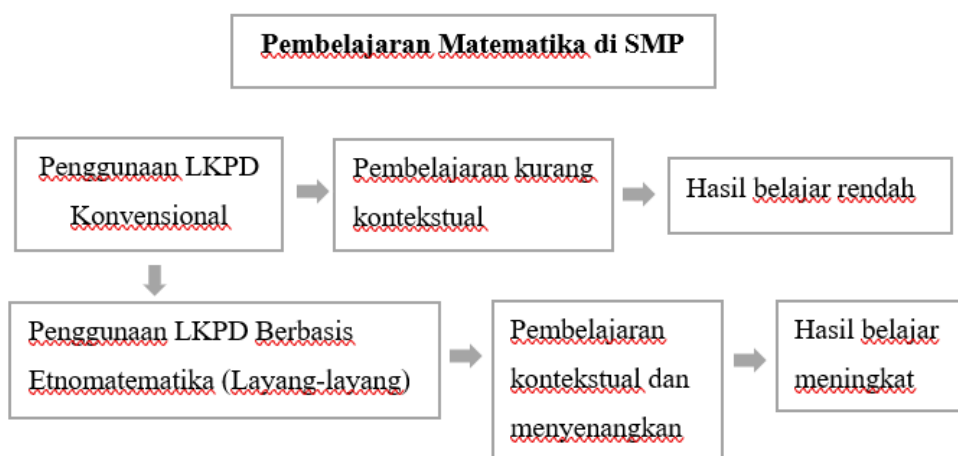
Pembelajaran Matematika di SMP

Penggunaan LKPD Konvensional

Pembelajaran kurang kontekstual

Hasil belajar rendah

Penggunaan LKPD Berbasis Etnomatematika (Layang-layang)

Pembelajaran kontekstual dan menyenangkan

Hasil belajar meningkat